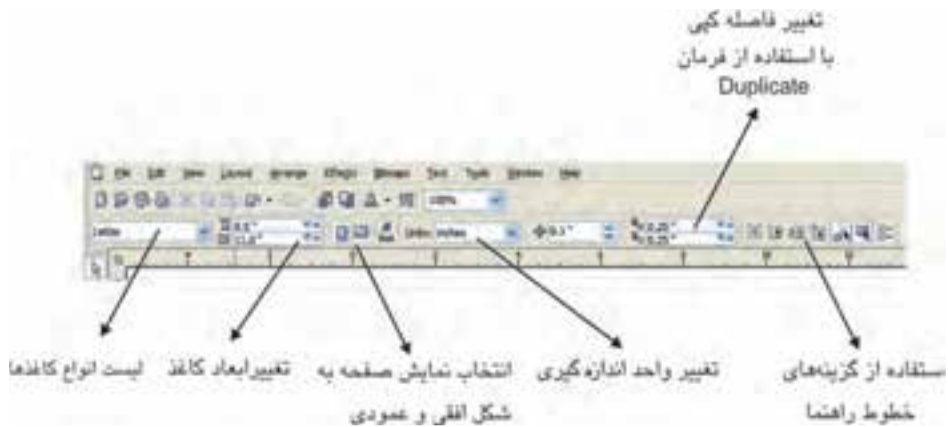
تغییر فاصله کپی
با استفاده از فرمان
Duplicate

File Edit View Layout Arrange Effects Bitmaps Text Tools Window Help

100%

Letter

Units: inches

لیست انواع کاغذها

تغییرابعاد کاغذ

انتخاب نمایش صفحه به
شکل افقی و عمودی

تغییر واحد اندازه‌گیری

استفاده از گزینه‌های
خطوط راهنما